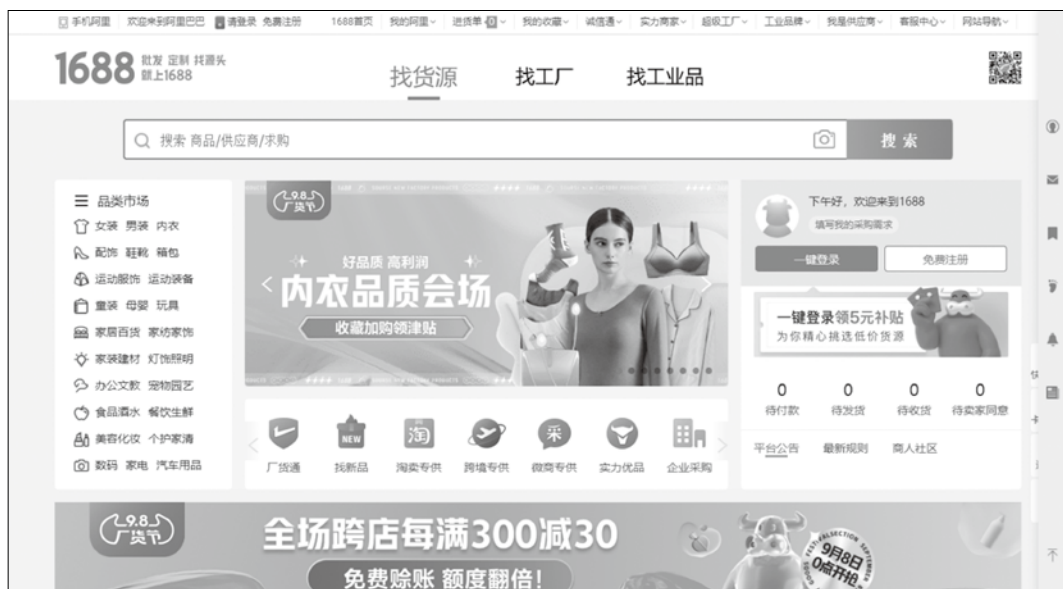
手机阿里 欢迎来到阿里巴巴 请登录 免费注册 1688首页 我的阿里 进货单 0 我的收藏 诚信通 实力商家 超级工厂 工业品牌 我是供应商 客服中心 网站导航

1688 批发 定制 找源头 就上1688

找货源 找工厂 找工业品

搜索 商品/供应商/求购

搜 索

品类市场
女装 男装 内衣
配饰 鞋靴 箱包
运动服饰 运动装备
童装 母婴 玩具
家居百货 家纺家饰
家装建材 灯饰照明
办公文教 宠物园艺
食品酒水 餐饮生鲜
美容化妆 个护家清
数码 家电 汽车用品

9.8 货节

好品质 高利润
内衣品质会场
收藏加购领津贴

厂货通 找新品 淘卖专供 跨境专供 微商专供 实力优品 企业采购

下午好，欢迎来到1688
填写我的采购需求

一键登录 免费注册

一键登录领5元补贴
为你精心挑选低价货源

0 待付款 0 待发货 0 待收货 0 待卖家同意

平台公告 最新规则 商人社区

9.8 货节

全场跨店每满300减30

免费赊账 额度翻倍!

9月8日 0点开抢